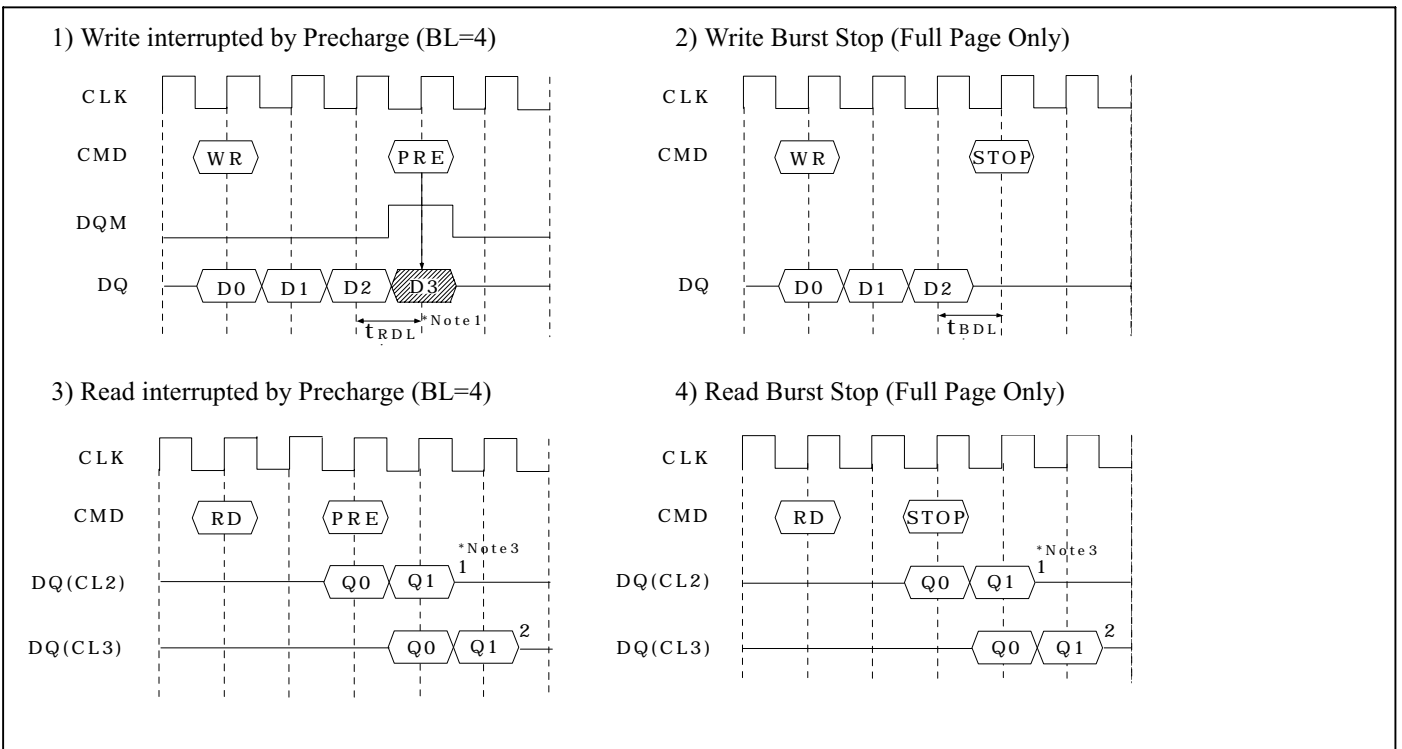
1) Write interrupted by Precharge (BL=4)

CLK

CMD WR PRE

DQM

DQ D0 D1 D2 D3

$t_{RDL}$ *Note1

2) Write Burst Stop (Full Page Only)

CLK

CMD WR STOP

DQ D0 D1 D2

$t_{BDL}$

3) Read interrupted by Precharge (BL=4)

CLK

CMD RD PRE

*Note3

DQ(CL2) Q0 Q1 1

DQ(CL3) Q0 Q1 2

4) Read Burst Stop (Full Page Only)

CLK

CMD RD STOP

*Note3

DQ(CL2) Q0 Q1 1

DQ(CL3) Q0 Q1 2